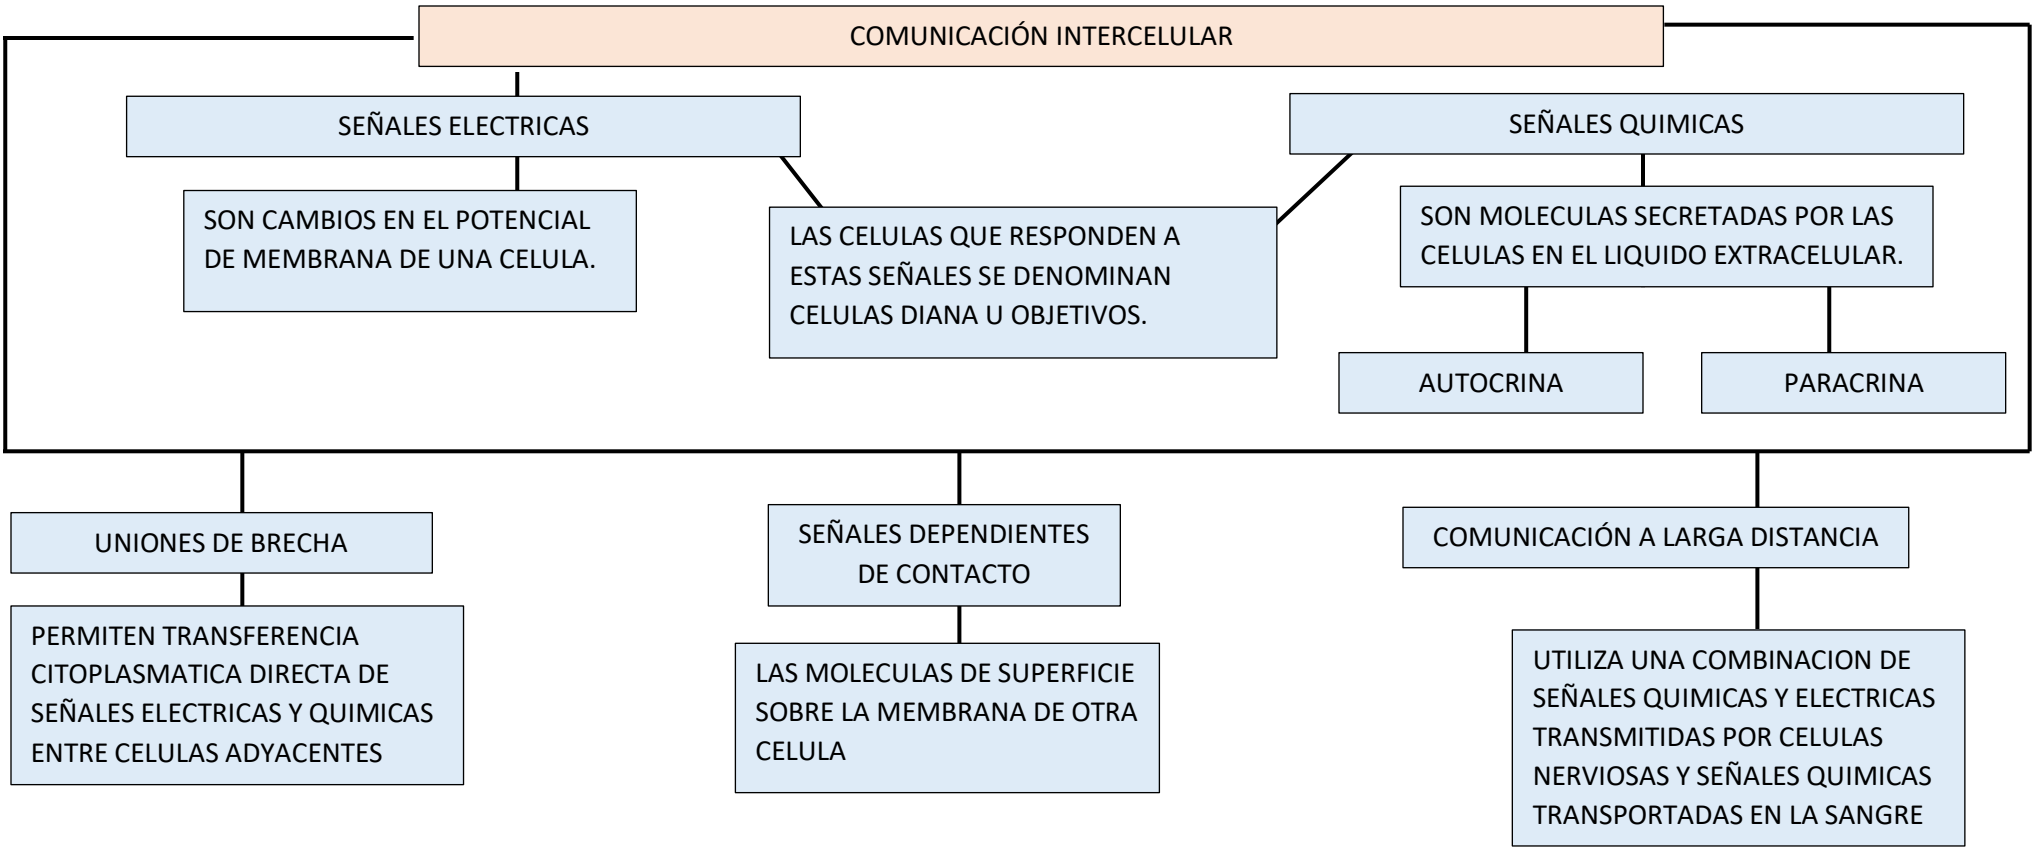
COMUNICACIÓN INTERCELULAR

SEÑALES ELECTRICAS

SON CAMBIOS EN EL POTENCIAL DE MEMBRANA DE UNA CELULA.

LAS CELULAS QUE RESPONDEN A ESTAS SEÑALES SE DENOMINAN CELULAS DIANA U OBJETIVOS.

SEÑALES QUIMICAS

SON MOLECULAS SECRETADAS POR LAS CELULAS EN EL LIQUIDO EXTRACELULAR.

AUTOCRINA

PARACRINA

UNIONES DE BRECHA

PERMITEN TRANSFERENCIA CITOPLASMATICA DIRECTA DE SEÑALES ELECTRICAS Y QUIMICAS ENTRE CELULAS ADYACENTES

SEÑALES DEPENDIENTES DE CONTACTO

LAS MOLECULAS DE SUPERFICIE SOBRE LA MEMBRANA DE OTRA CELULA

COMUNICACIÓN A LARGA DISTANCIA

UTILIZA UNA COMBINACION DE SEÑALES QUIMICAS Y ELECTRICAS TRANSMITIDAS POR CELULAS NERVIOSAS Y SEÑALES QUIMICAS TRANSPORTADAS EN LA SANGRE